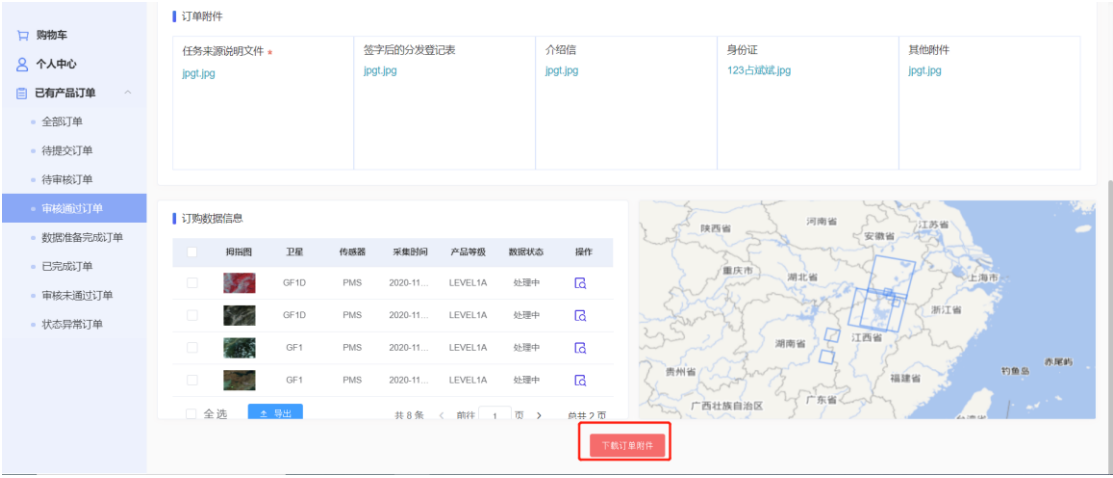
购物车
个人中心
已有产品订单
全部订单
待提交订单
待审核订单
审核通过订单
数据准备完成订单
已完成订单
审核未通过订单
状态异常订单

订单附件

| 任务来源说明文件 * | 签字后的分发登记表 | 介绍信 | 身份证 | 其他附件 |
|---|---|---|---|---|
| jpgt.jpg | jpgt.jpg | jpgt.jpg | 123占斌斌.jpg | jpgt.jpg |

订购数据信息

| | 拇指图 | 卫星 | 传感器 | 采集时间 | 产品等级 | 数据状态 | 操作 |
|---|---|---|---|---|---|---|---|
| | | GF1D | PMS | 2020-11... | LEVEL1A | 处理中 | |
| | | GF1D | PMS | 2020-11... | LEVEL1A | 处理中 | |
| | | GF1 | PMS | 2020-11... | LEVEL1A | 处理中 | |
| | | GF1 | PMS | 2020-11... | LEVEL1A | 处理中 | |

全选 导出 共 8 条 前往 1 页 共 2 页

陕西省 河南省 江苏省 安徽省 重庆市 湖北省 上海市 浙江省 湖南省 江西省 贵州省 福建省 钓鱼岛 赤尾屿 广西壮族自治区 广东省

下载订单附件